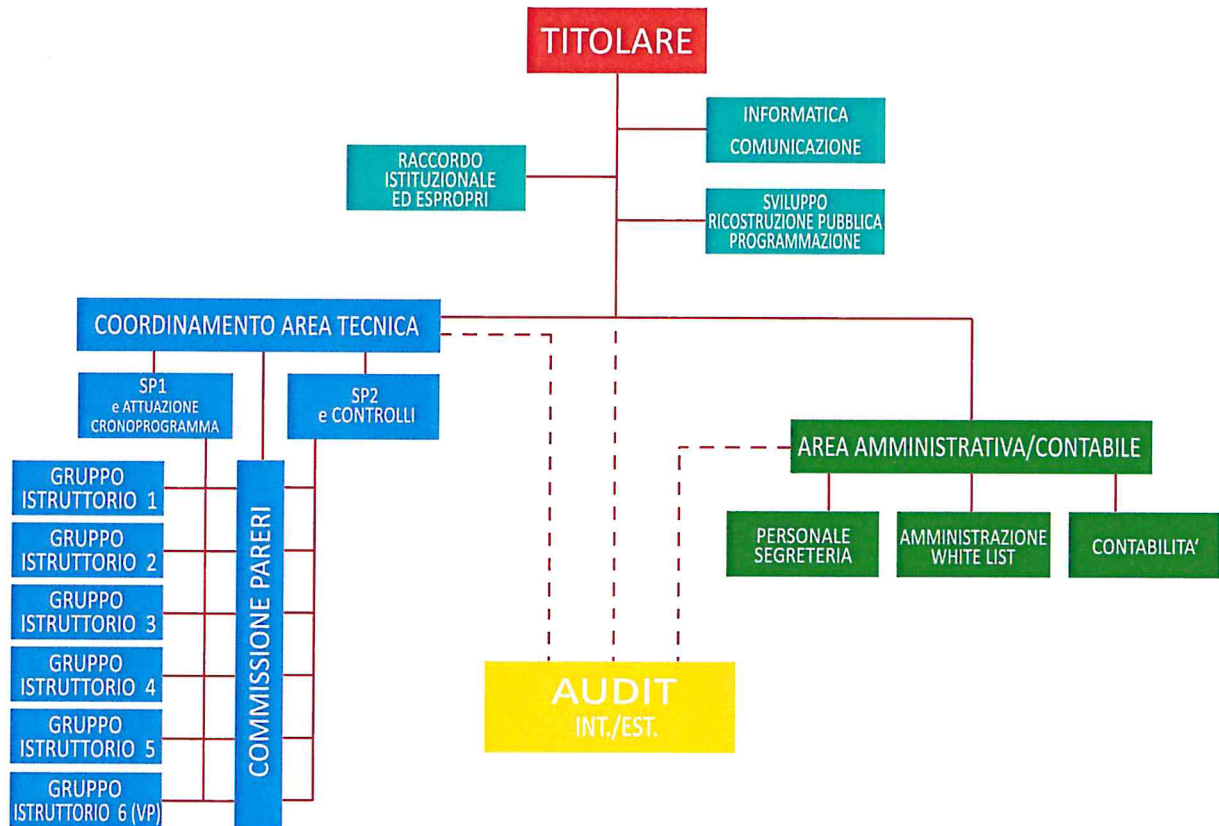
TITOLARE

INFORMATICA
COMUNICAZIONE

RACCORDO ISTITUZIONALE ED ESPROPRI

SVILUPPO RICOSTRUZIONE PUBBLICA PROGRAMMAZIONE

COORDINAMENTO AREA TECNICA

SP1 e ATTUAZIONE CRONOPROGRAMMA

SP2 e CONTROLLI

GRUPPO ISTRUTTORIO 1

GRUPPO ISTRUTTORIO 2

GRUPPO ISTRUTTORIO 3

GRUPPO ISTRUTTORIO 4

GRUPPO ISTRUTTORIO 5

GRUPPO ISTRUTTORIO 6 (VP)

COMMISSIONE PARERI

AREA AMMINISTRATIVA/CONTABILE

PERSONALE SEGRETERIA

AMMINISTRAZIONE WHITE LIST

CONTABILITA'

AUDIT
INT./EST.